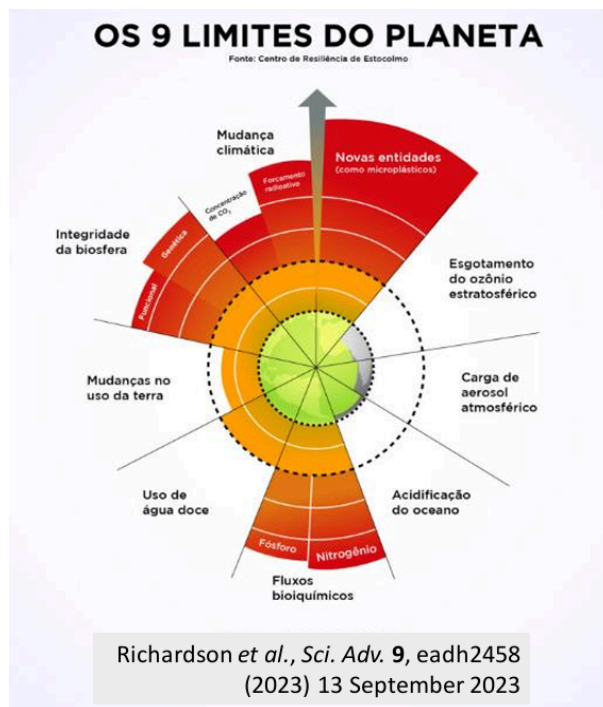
OS 9 LIMITES DO PLANETA
Fonte: Centro de Resiliência de Estocolmo

Mudança climática

Concentração de $CO_2$

Forçamento radiativo

Novas entidades (como microplásticos)

Integridade da biosfera

Genética

Funcional

Esgotamento do ozônio estratosférico

Mudanças no uso da terra

Carga de aerosol atmosférico

Uso de água doce

Acidificação do oceano

Fósforo

Nitrogênio

Fluxos bioquímicos

Richardson *et al.*, *Sci. Adv.* **9**, eadh2458 (2023) 13 September 2023